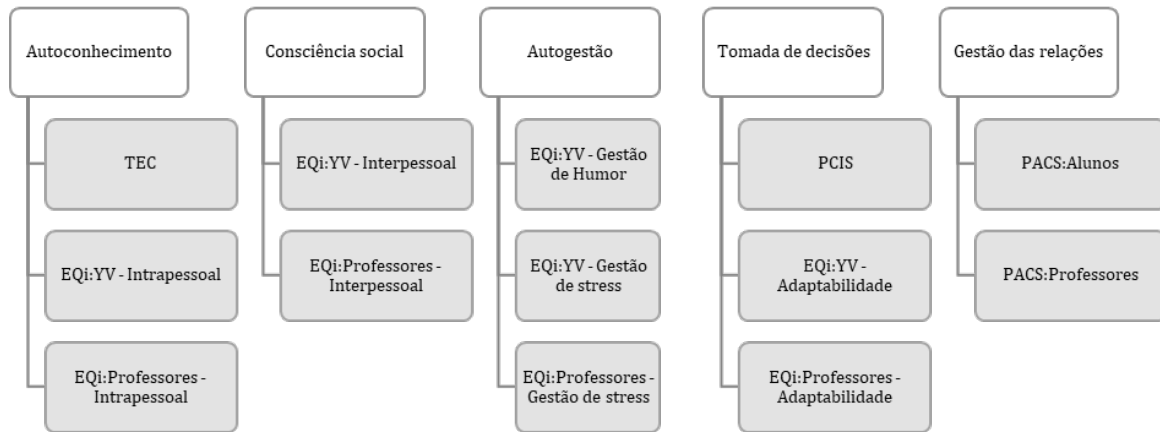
Autoconhecimento

TEC

EQi:YV - Intrapessoal

EQi:Professores - Intrapessoal

Consciência social

EQi:YV - Interpessoal

EQi:Professores - Interpessoal

Autogestão

EQi:YV - Gestão de Humor

EQi:YV - Gestão de stress

EQi:Professores - Gestão de stress

Tomada de decisões

PCIS

EQi:YV - Adaptabilidade

EQi:Professores - Adaptabilidade

Gestão das relações

PACS:Alunos

PACS:Professores